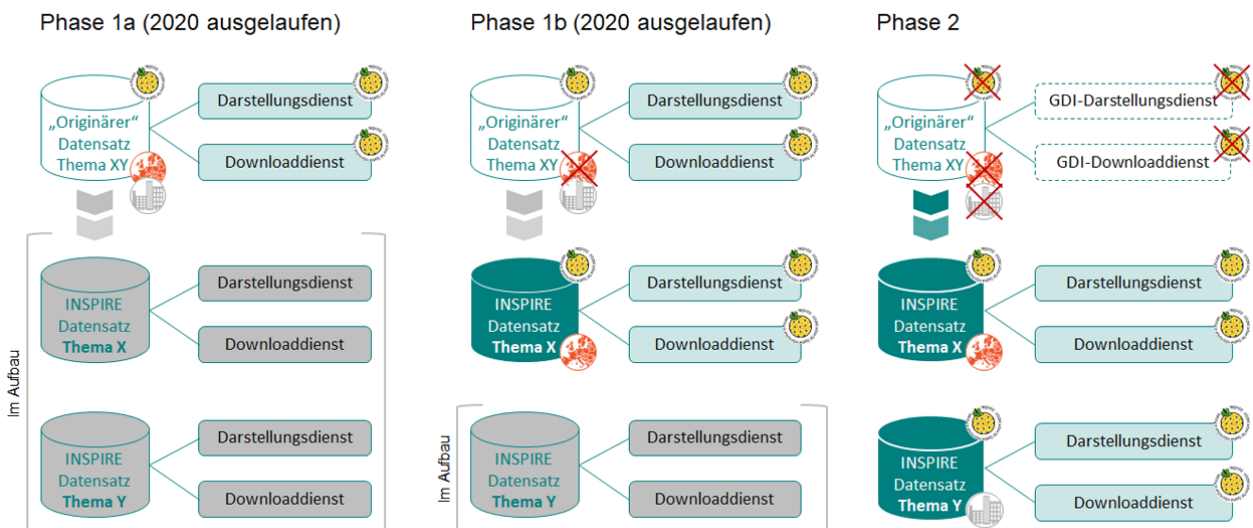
Phase 1a (2020 ausgelaufen)

„Originärer“ Datensatz Thema XY

Darstellungsdienst

Downloaddienst

Im Aufbau

INSPIRE Datensatz Thema X

Darstellungsdienst

Downloaddienst

INSPIRE Datensatz Thema Y

Darstellungsdienst

Downloaddienst

Phase 1b (2020 ausgelaufen)

„Originärer“ Datensatz Thema XY

Darstellungsdienst

Downloaddienst

INSPIRE Datensatz Thema X

Darstellungsdienst

Downloaddienst

Im Aufbau

INSPIRE Datensatz Thema Y

Darstellungsdienst

Downloaddienst

Phase 2

„Originärer“ Datensatz Thema XY

GDI-Darstellungsdienst

GDI-Downloaddienst

INSPIRE Datensatz Thema X

Darstellungsdienst

Downloaddienst

INSPIRE Datensatz Thema Y

Darstellungsdienst

Downloaddienst